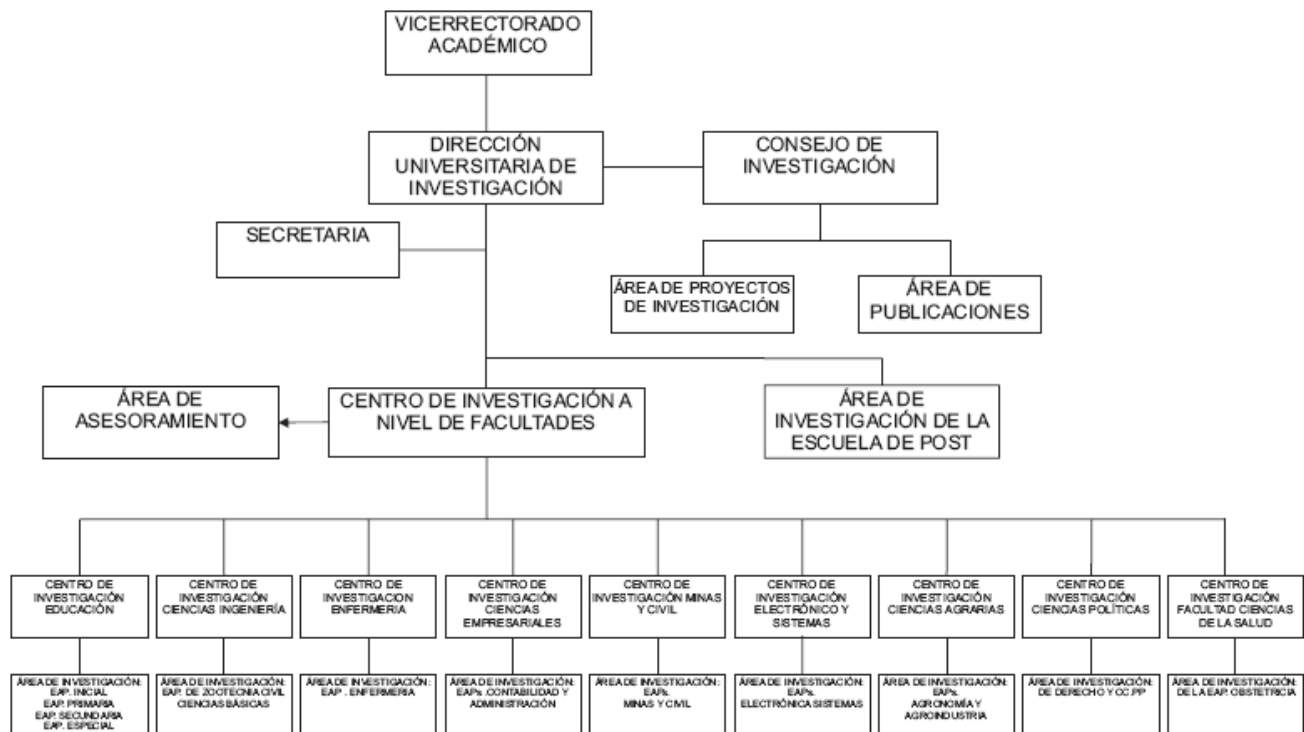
VICERRECTORADO ACADÉMICO

DIRECCIÓN UNIVERSITARIA DE INVESTIGACIÓN

CONSEJO DE INVESTIGACIÓN

SECRETARIA

ÁREA DE PROYECTOS DE INVESTIGACIÓN

ÁREA DE PUBLICACIONES

ÁREA DE ASESORAMIENTO

CENTRO DE INVESTIGACIÓN A NIVEL DE FACULTADES

ÁREA DE INVESTIGACIÓN DE LA ESCUELA DE POST

CENTRO DE INVESTIGACIÓN EDUCACIÓN

CENTRO DE INVESTIGACIÓN CIENCIAS INGENIERÍA

CENTRO DE INVESTIGACION ENFERMERIA

CENTRO DE INVESTIGACIÓN CIENCIAS EMPRESARIALES

CENTRO DE INVESTIGACIÓN MINAS Y CIVIL

CENTRO DE INVESTIGACIÓN ELECTRÓNICO Y SISTEMAS

CENTRO DE INVESTIGACIÓN CIENCIAS AGRARIAS

CENTRO DE INVESTIGACIÓN CIENCIAS POLÍTICAS

CENTRO DE INVESTIGACIÓN FACULTAD CIENCIAS DE LA SALUD

ÁREA DE INVESTIGACIÓN: EAP. INICIAL EAP. PRIMARIA EAP. SECUNDARIA EAP. ESPECIAL

ÁREA DE INVESTIGACIÓN: EAP. DE ZOOTECNIA CIVIL CIENCIAS BÁSICAS

ÁREA DE INVESTIGACIÓN: EAP . ENFERMERIA

ÁREA DE INVESTIGACIÓN: EAPs. CONTABILIDAD Y ADMINISTRACIÓN

ÁREA DE INVESTIGACIÓN: EAPs. MINAS Y CIVIL

ÁREA DE INVESTIGACIÓN: EAPs. ELECTRÓNICA SISTEMAS

ÁREA DE INVESTIGACIÓN: EAPs. AGRONOMÍA Y AGROINDUSTRIA

ÁREA DE INVESTIGACIÓN: DE DERECHO Y CC.PP

ÁREA DE INVESTIGACIÓN: DE LA EAP. OBSTETRICIA